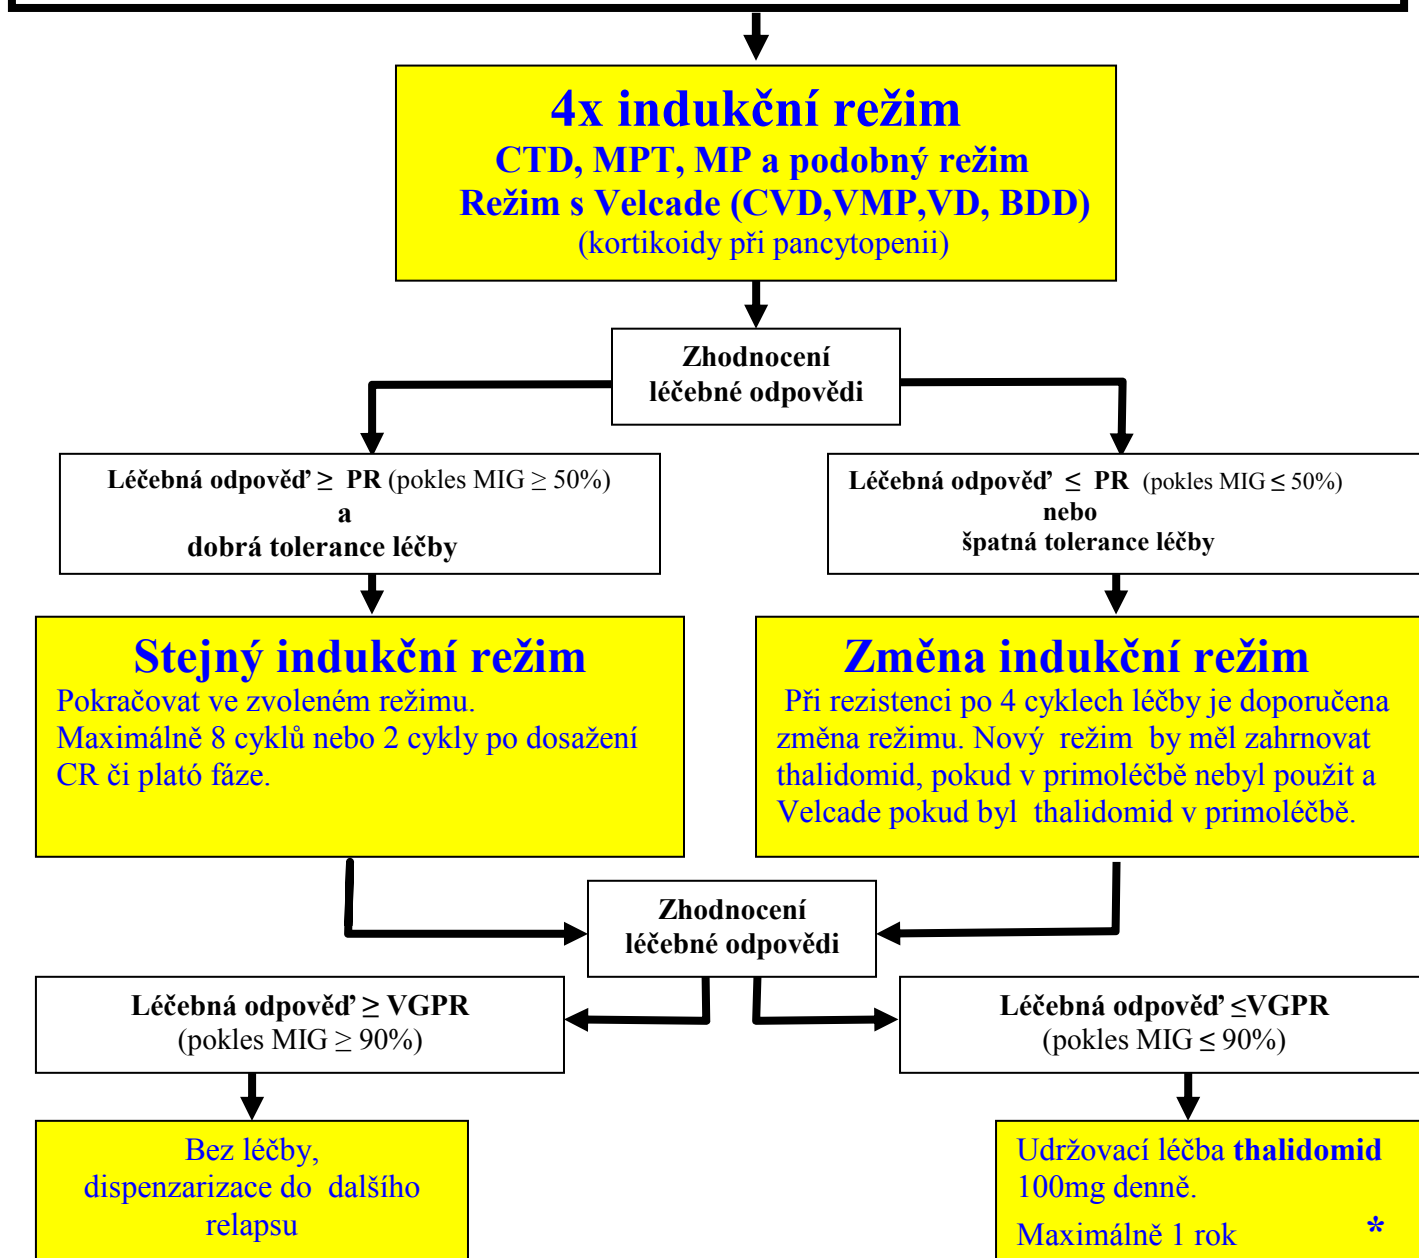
4x indukční režim
CTD, MPT, MP a podobný režim
Režim s Velcade (CVD,VMP,VD, BDD)
(kortikoidy při pancytopenii)

Zhodnocení
léčebné odpovědi

Léčebná odpověď ≥ PR (pokles MIG ≥ 50%)
a
dobrá tolerance léčby

Léčebná odpověď ≤ PR (pokles MIG ≤ 50%)
nebo
špatná tolerance léčby

Stejný indukční režim
Pokračovat ve zvoleném režimu. Maximálně 8 cyklů nebo 2 cykly po dosažení CR či plató fáze.

Změna indukční režim
Při rezistenci po 4 cyklech léčby je doporučena změna režimu. Nový režim by měl zahrnovat thalidomid, pokud v primoléčbě nebyl použit a Velcade pokud byl thalidomid v primoléčbě.

Zhodnocení
léčebné odpovědi

Léčebná odpověď ≥ VGPR
(pokles MIG ≥ 90%)

Léčebná odpověď ≤VGPR
(pokles MIG ≤ 90%)

Bez léčby,
dispenzarizace do dalšího relapsu

Udržovací léčba thalidomid 100mg denně.
Maximálně 1 rok *